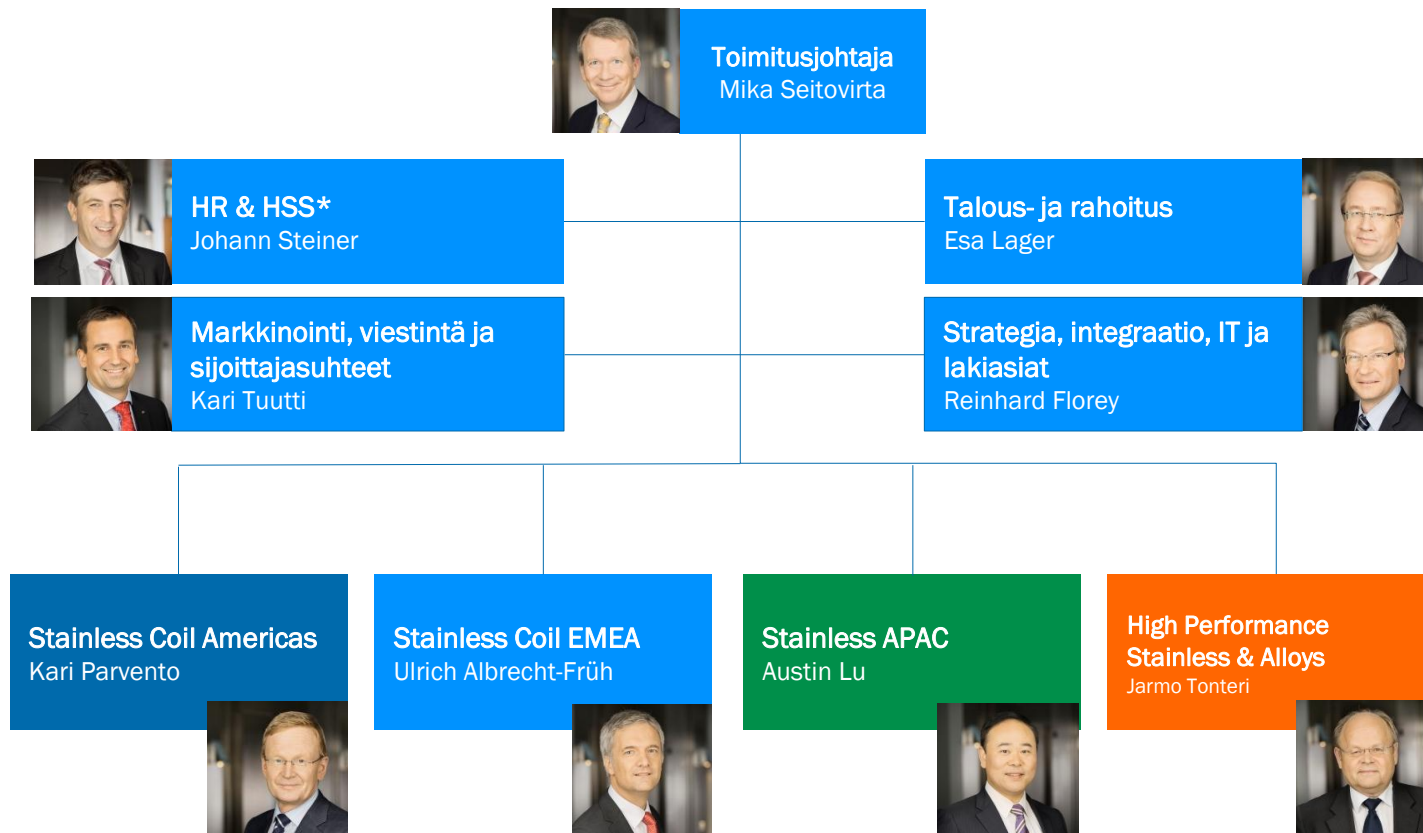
Toimitusjohtaja
Mika Seitovirta

HR & HSS*
Johann Steiner

Talous- ja rahoitus
Esa Lager

Markkinointi, viestintä ja sijoittajasuhteet
Kari Tuutti

Strategia, integraatio, IT ja lakiasiat
Reinhard Florey

Stainless Coil Americas
Kari Parvento

Stainless Coil EMEA
Ulrich Albrecht-Früh

Stainless APAC
Austin Lu

High Performance Stainless & Alloys
Jarmo Tonteri